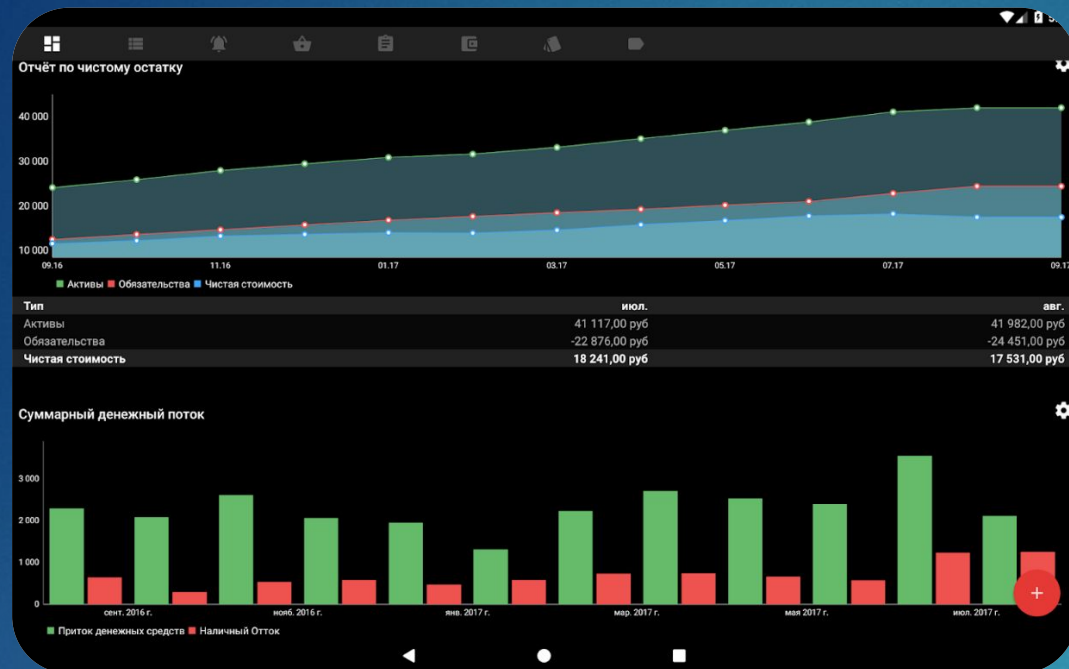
Отчёт по чистому остатку

40 000
30 000
20 000
10 000

09.16 11.16 01.17 03.17 05.17 07.17 09.17

Активы Обязательства Чистая стоимость

| Тип | июл. | авг. |
|---|---|---|
| Активы | 41 117,00 руб | 41 982,00 руб |
| Обязательства | -22 876,00 руб | -24 451,00 руб |
| Чистая стоимость | 18 241,00 руб | 17 531,00 руб |

Суммарный денежный поток

3 000
2 000
1 000
0

сент. 2016 г. нояб. 2016 г. янв. 2017 г. мар. 2017 г. мая 2017 г. июл. 2017 г.

Приток денежных средств Наличный Отток

+